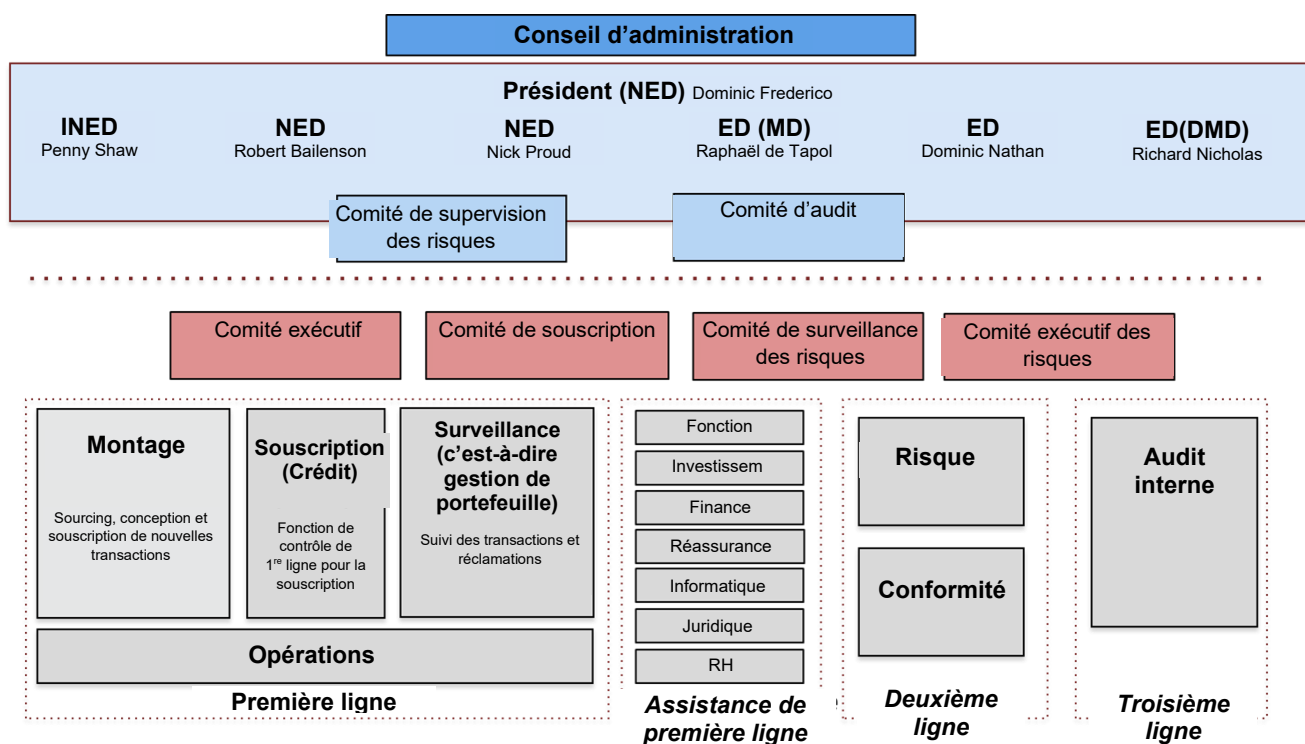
Conseil d’administration

Président (NED) Dominic Frederico

INED
Penny Shaw

NED
Robert Bailenson

NED
Nick Proud

ED (MD)
Raphaël de Tapol

ED
Dominic Nathan

ED(DMD)
Richard Nicholas

Comité de supervision des risques

Comité d’audit

Comité exécutif

Comité de souscription

Comité de surveillance des risques

Comité exécutif des risques

Montage

Sourcing, conception et souscription de nouvelles transactions

Souscription (Crédit)

Fonction de contrôle de $1^{re}$ ligne pour la souscription

Surveillance (c’est-à-dire gestion de portefeuille)

Suivi des transactions et réclamations

Opérations

Première ligne

Fonction

Investissem

Finance

Réassurance

Informatique

Juridique

RH

Assistance de première ligne

Risque

Conformité

Deuxième ligne

Audit interne

Troisième ligne